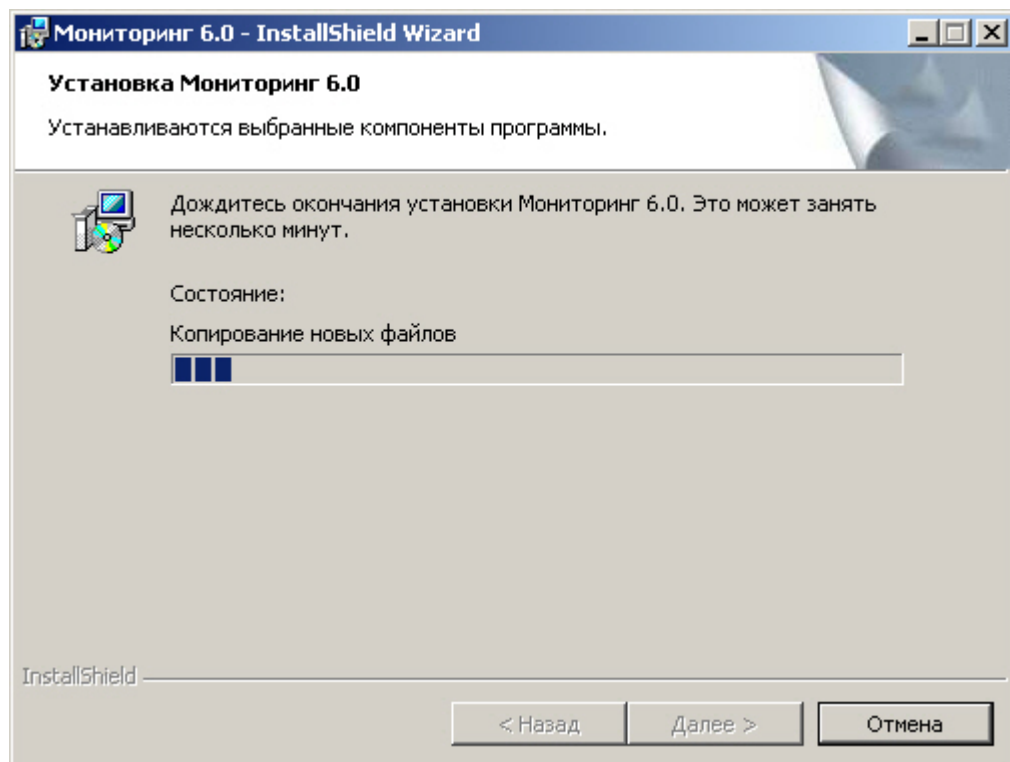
Мониторинг 6.0 - InstallShield Wizard

Установка Мониторинг 6.0

Устанавливаются выбранные компоненты программы.

Дождитесь окончания установки Мониторинг 6.0. Это может занять несколько минут.

Состояние:

Копирование новых файлов

InstallShield

< Назад

Далее >

Отмена